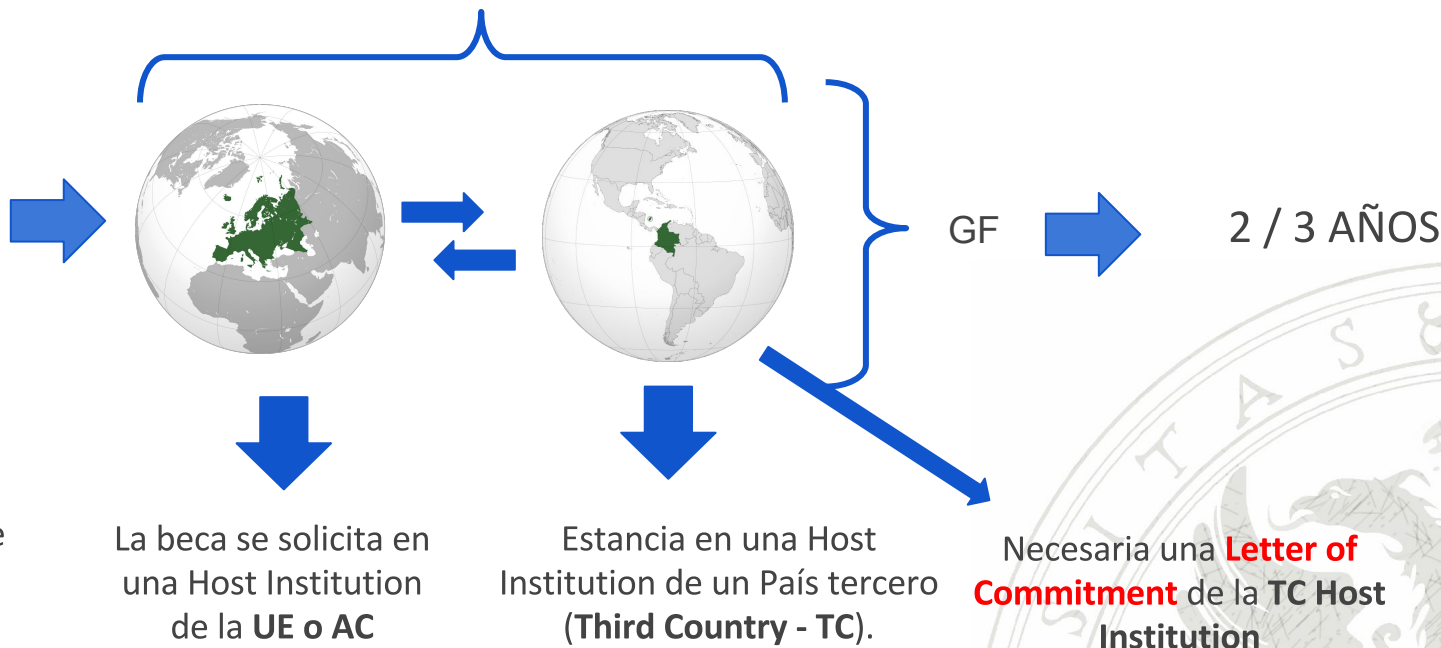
GF

2 / 3 AÑOS

e

La beca se solicita en una Host Institution de la **UE o AC**

Estancia en una Host Institution de un País tercero (**Third Country - TC**).

Necesaria una **Letter of Commitment** de la **TC Host Institution**